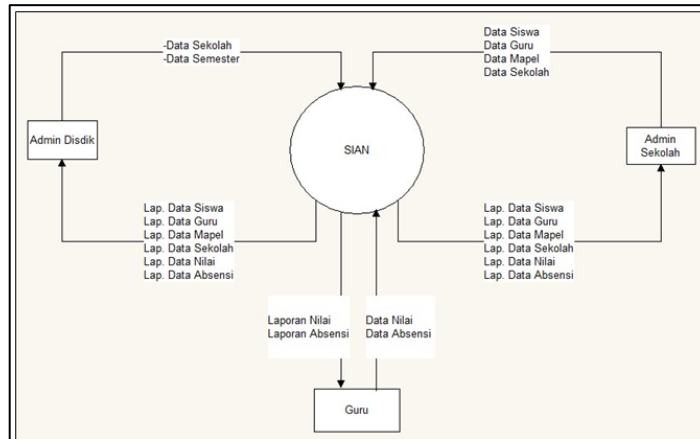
-Data Sekolah
-Data Semester

Data Siswa
Data Guru
Data Mapel
Data Sekolah

Admin Disdik

SIAN

Admin Sekolah

Lap. Data Siswa
Lap. Data Guru
Lap. Data Mapel
Lap. Data Sekolah
Lap. Data Nilai
Lap. Data Absensi

Lap. Data Siswa
Lap. Data Guru
Lap. Data Mapel
Lap. Data Sekolah
Lap. Data Nilai
Lap. Data Absensi

Laporan Nilai
Laporan Absensi

Data Nilai
Data Absensi

Guru